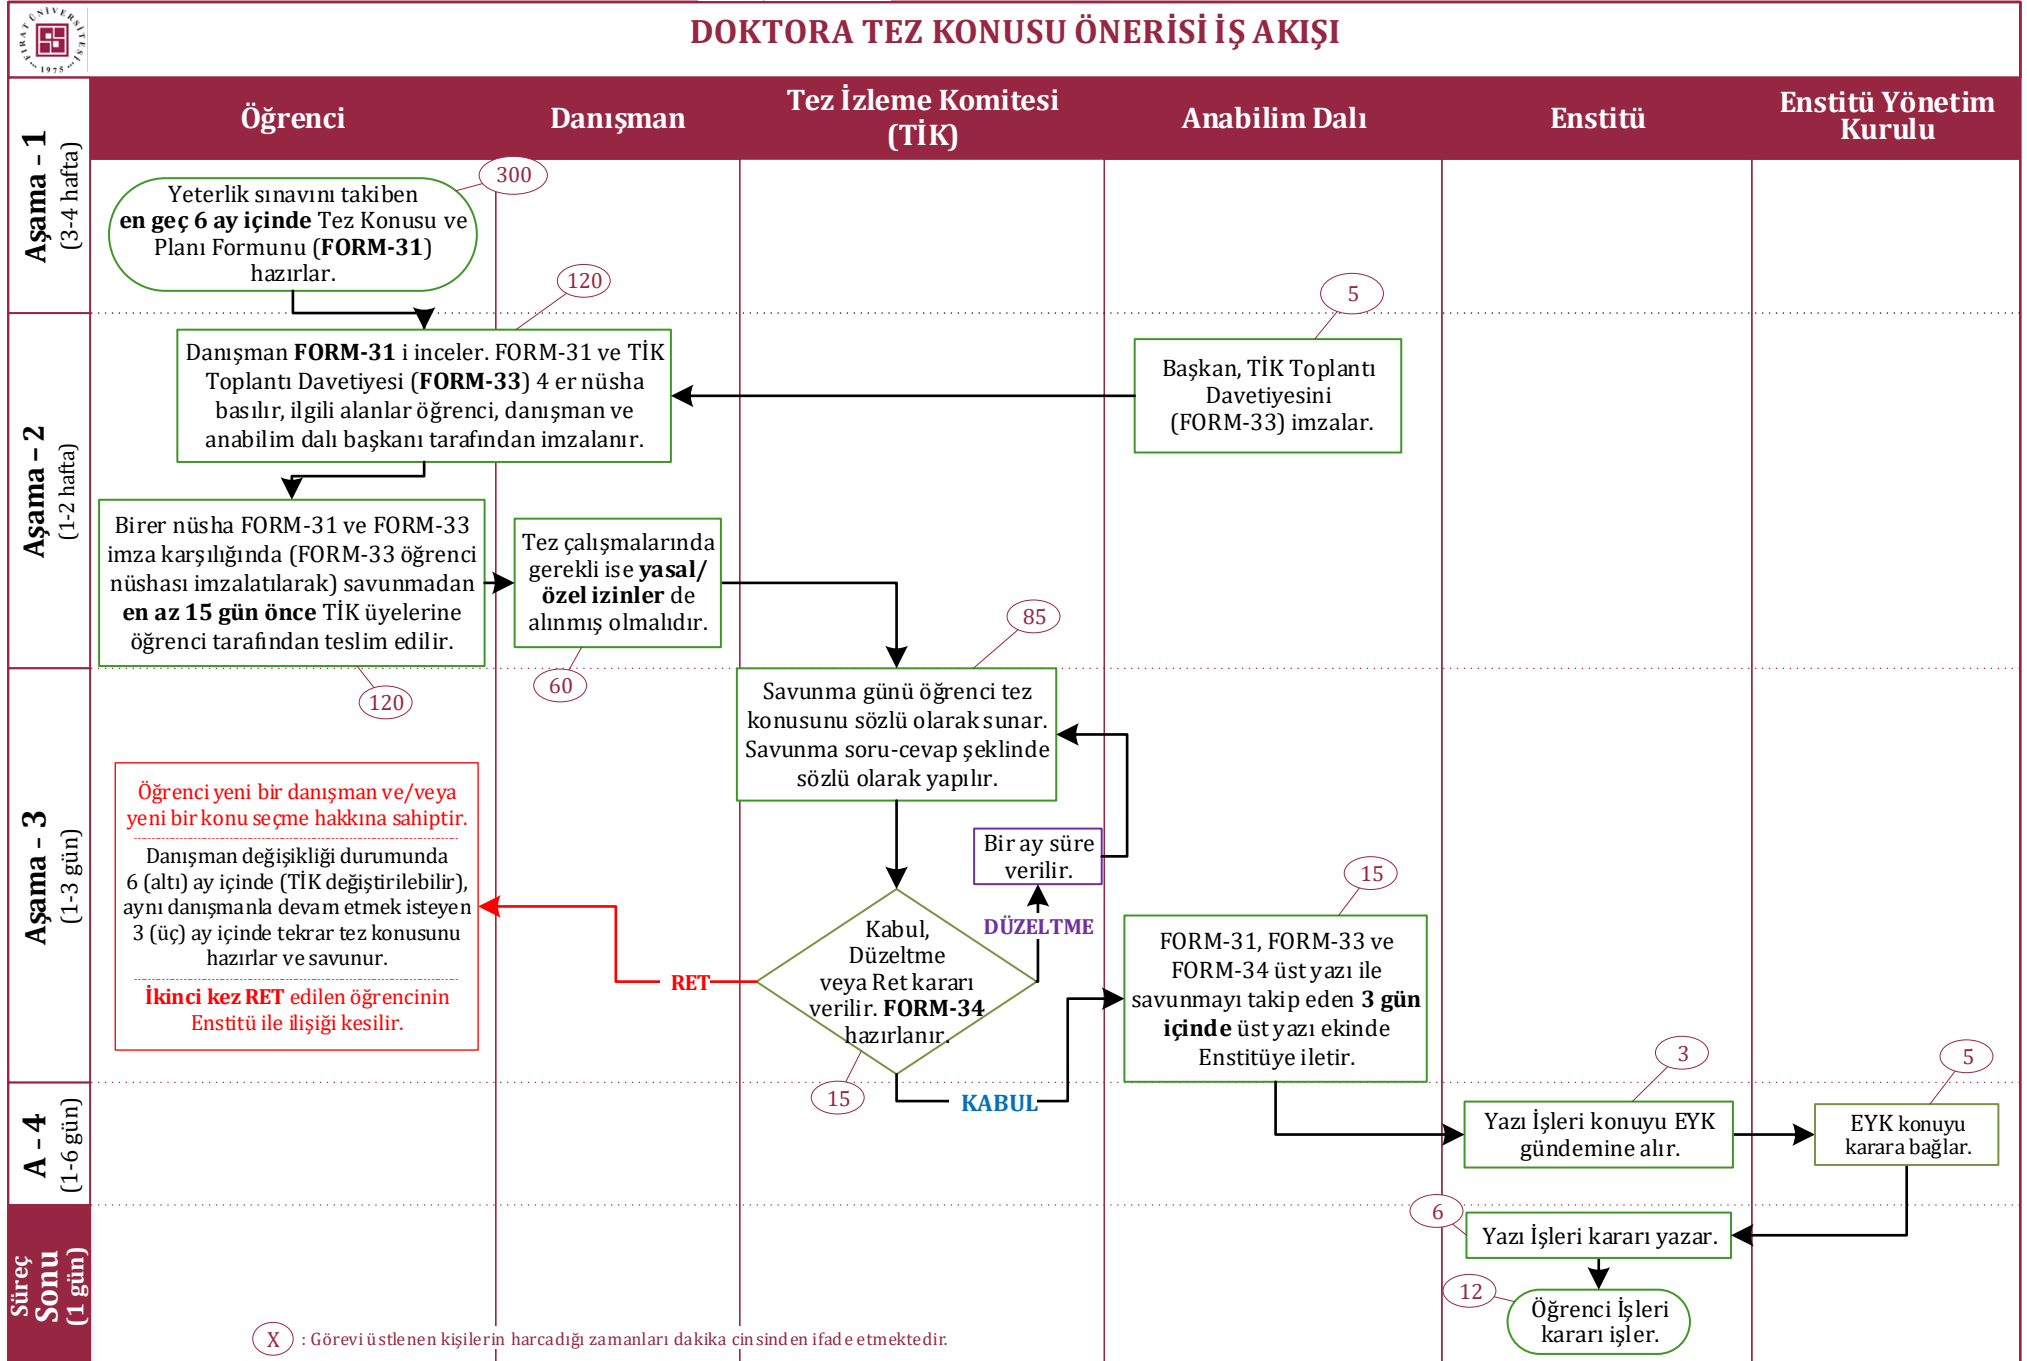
DOKTORA TEZ KONUSU ÖNERİSİ İŞ AKIŞI

| Öğrenci | Danışman | Tez İzleme Komitesi (TİK) | Anabilim Dalı | Enstitü | Enstitü Yönetim Kurulu |
|---|---|---|---|---|---|

Aşama - 1 (3-4 hafta)

300
Yeterlik sınavını takiben en geç 6 ay içinde Tez Konusu ve Planı Formunu (FORM-31) hazırlar.

Aşama - 2 (1-2 hafta)

120
Danışman FORM-31 i inceler. FORM-31 ve TİK Toplantı Davetiyesi (FORM-33) 4 er nüsha basılır, ilgili alanlar öğrenci, danışman ve anabilim dalı başkanı tarafından imzalanır.

5
Başkan, TİK Toplantı Davetiyesini (FORM-33) imzalar.

Birer nüsha FORM-31 ve FORM-33 imza karşılığında (FORM-33 öğrenci nüshası imzalatılarak) savunmadan en az 15 gün önce TİK üyelerine öğrenci tarafından teslim edilir.
120

Tez çalışmalarında gerekli ise yasal/ özel izinler de alınmış olmalıdır.
60

Aşama - 3 (1-3 gün)

85
Savunma günü öğrenci tez konusunu sözlü olarak sunar. Savunma soru-cevap şeklinde sözlü olarak yapılır.

Bir ay süre verilir.
DÜZELTME

Kabul, Düzeltme veya Ret kararı verilir. FORM-34 hazırlanır.
15

RET

Öğrenci yeni bir danışman ve/veya yeni bir konu seçme hakkına sahiptir.
Danışman değişikliği durumunda 6 (altı) ay içinde (TİK değiştirilebilir), aynı danışmanla devam etmek isteyen 3 (üç) ay içinde tekrar tez konusunu hazırlar ve savunur.
İkinci kez RET edilen öğrencinin Enstitü ile ilişiği kesilir.

15
FORM-31, FORM-33 ve FORM-34 üst yazı ile savunmayı takip eden 3 gün içinde üst yazı ekinde Enstitüye iletir.

KABUL

A - 4 (1-6 gün)

3
Yazı İşleri konuyu EYK gündemine alır.

5
EYK konuyu karara bağlar.

Süreç Sonu (1 gün)

6
Yazı İşleri kararı yazar.

12
Öğrenci İşleri kararı işler.

X : Görevi üstlenen kişilerin harcadığı zamanları dakika cinsinden ifade etmektedir.